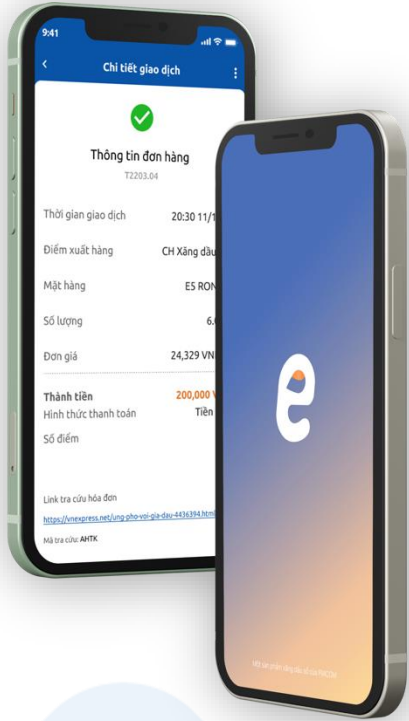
9:41

Chi tiết giao dịch

Thông tin đơn hàng
T2203.04

Thời gian giao dịch 20:30 11/1

Điểm xuất hàng CH Xăng dầu

Mặt hàng E5 RON

Số lượng 6.

Đơn giá 24,329 VN

Thành tiền 200,000 V
Hình thức thanh toán Tiền
Số điểm

Link tra cứu hóa đơn
https://vnexpress.net/ung-pho-voi-gia-dau-4436394.html
Mã tra cứu: AHTK

e

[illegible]